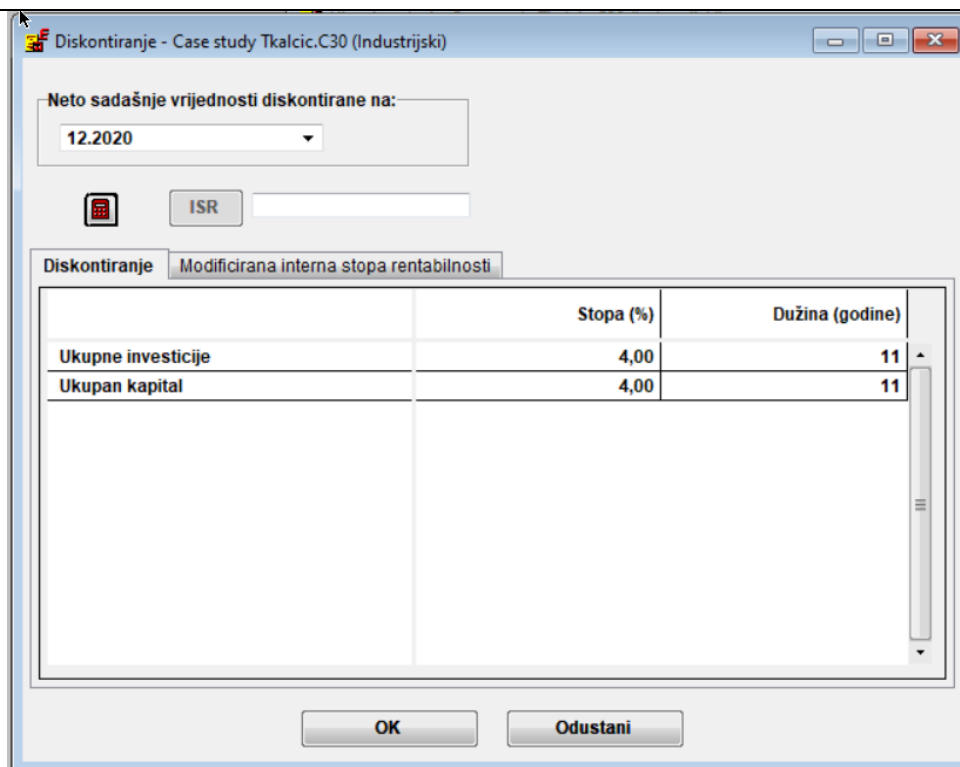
Diskontiranje - Case study Tkalcic.C30 (Industrijski)

Neto sadašnje vrijednosti diskontirane na:
12.2020

ISR

Diskontiranje | Modificirana interna stopa rentabilnosti

| | Stopa (%) | Dužina (godine) |
|---|---|---|
| Ukupne investicije | 4,00 | 11 |
| Ukupan kapital | 4,00 | 11 |

OK
Odustani